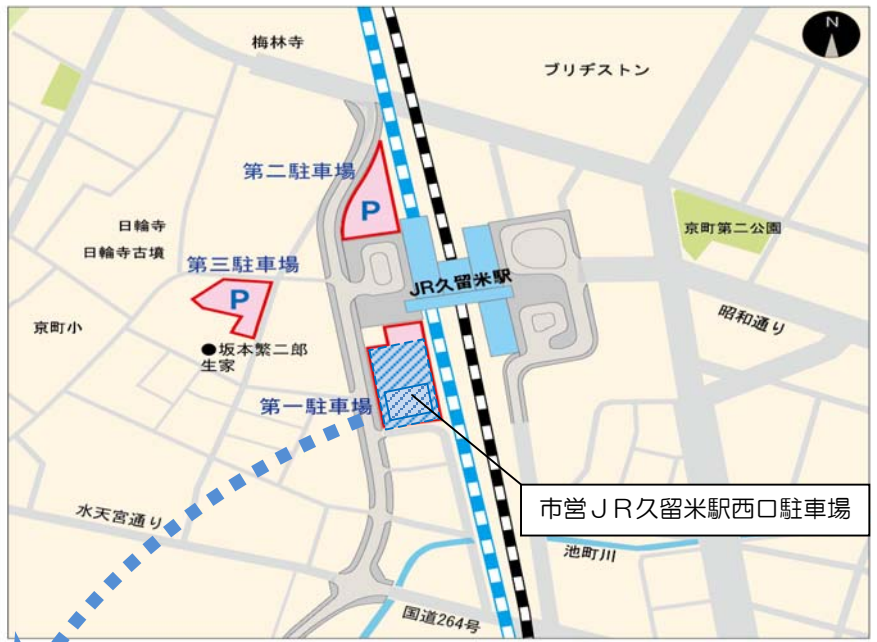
N

梅林寺

ブリヂストン

第二駐車場

P

日輪寺

日輪寺古墳

第三駐車場

P

JR久留米駅

京町第二公園

京町小

昭和通り

●坂本繁二郎生家

第一駐車場

市営ＪＲ久留米駅西口駐車場

水天宮通り

池町川

国道264号